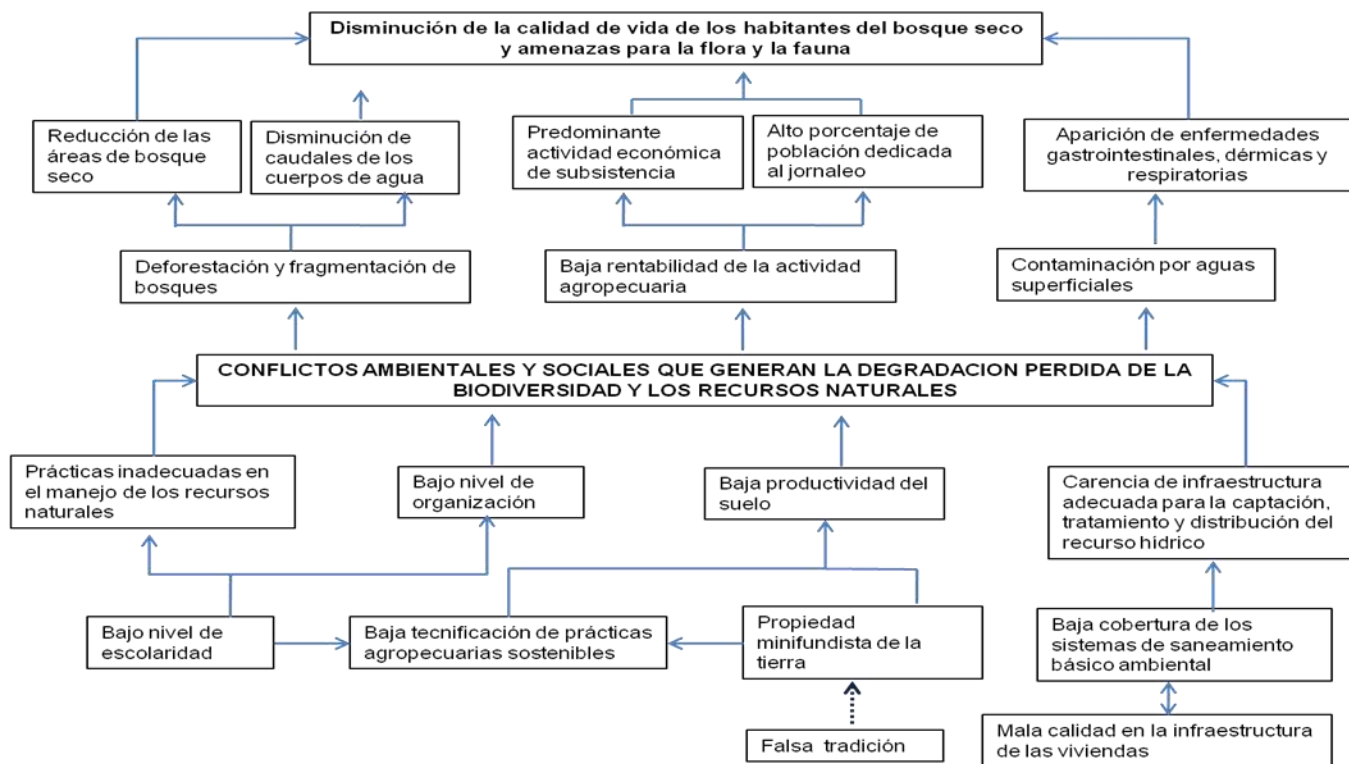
Disminución de la calidad de vida de los habitantes del bosque seco y amenazas para la flora y la fauna

Reducción de las áreas de bosque seco

Disminución de caudales de los cuerpos de agua

Predominante actividad económica de subsistencia

Alto porcentaje de población dedicada al jornaleo

Aparición de enfermedades gastrointestinales, dérmicas y respiratorias

Deforestación y fragmentación de bosques

Baja rentabilidad de la actividad agropecuaria

Contaminación por aguas superficiales

CONFLICTOS AMBIENTALES Y SOCIALES QUE GENERAN LA DEGRADACION PERDIDA DE LA BIODIVERSIDAD Y LOS RECURSOS NATURALES

Prácticas inadecuadas en el manejo de los recursos naturales

Bajo nivel de organización

Baja productividad del suelo

Carencia de infraestructura adecuada para la captación, tratamiento y distribución del recurso hidrico

Bajo nivel de escolaridad

Baja tecnificación de prácticas agropecuarias sostenibles

Propiedad minifundista de la tierra

Baja cobertura de los sistemas de saneamiento básico ambiental

Falsa tradición

Mala calidad en la infraestructura de las viviendas